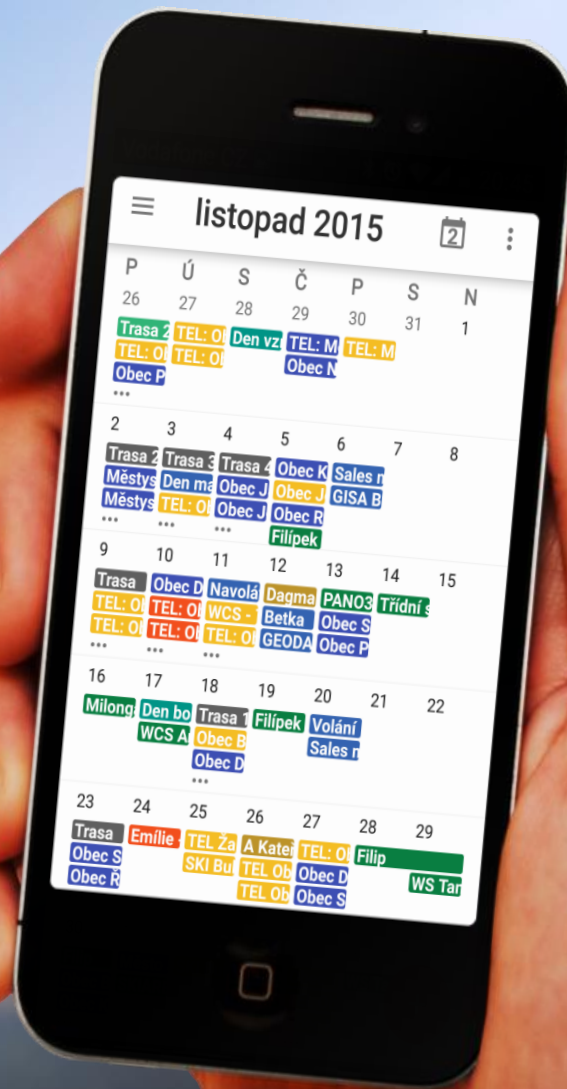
listopad 2015

2

| P | Ú | S | Č | P | S | N |
|---|---|---|---|---|---|---|
| 26 Trasa 2 TEL: O Obec P ••• | 27 TEL: O TEL: O | 28 Den vz | 29 TEL: M Obec N | 30 TEL: M | 31 | 1 |
| 2 Trasa 2 Městys Městys ••• | 3 Trasa 3 Den ma TEL: O ••• | 4 Trasa 4 Obec J Obec J ••• | 5 Obec K Obec J Obec R Filípek | 6 Sales n GISA B | 7 | 8 |
| 9 Trasa TEL: O TEL: O ••• | 10 Obec D TEL: O TEL: O ••• | 11 Navolá WCS - TEL: O ••• | 12 Dagma Betka GEODA | 13 PANO3 Obec S Obec P | 14 Třídní s | 15 |
| 16 Milong | 17 Den bo WCS A | 18 Trasa 1 Obec B Obec D ••• | 19 Filípek | 20 Volání Sales n | 21 | 22 |
| 23 Trasa Obec S Obec Ř | 24 Emílie | 25 TEL Ža SKI Bu | 26 A Kater TEL Ob TEL Ob | 27 TEL: O Obec D Obec S | 28 Filip | 29 WS Tar |